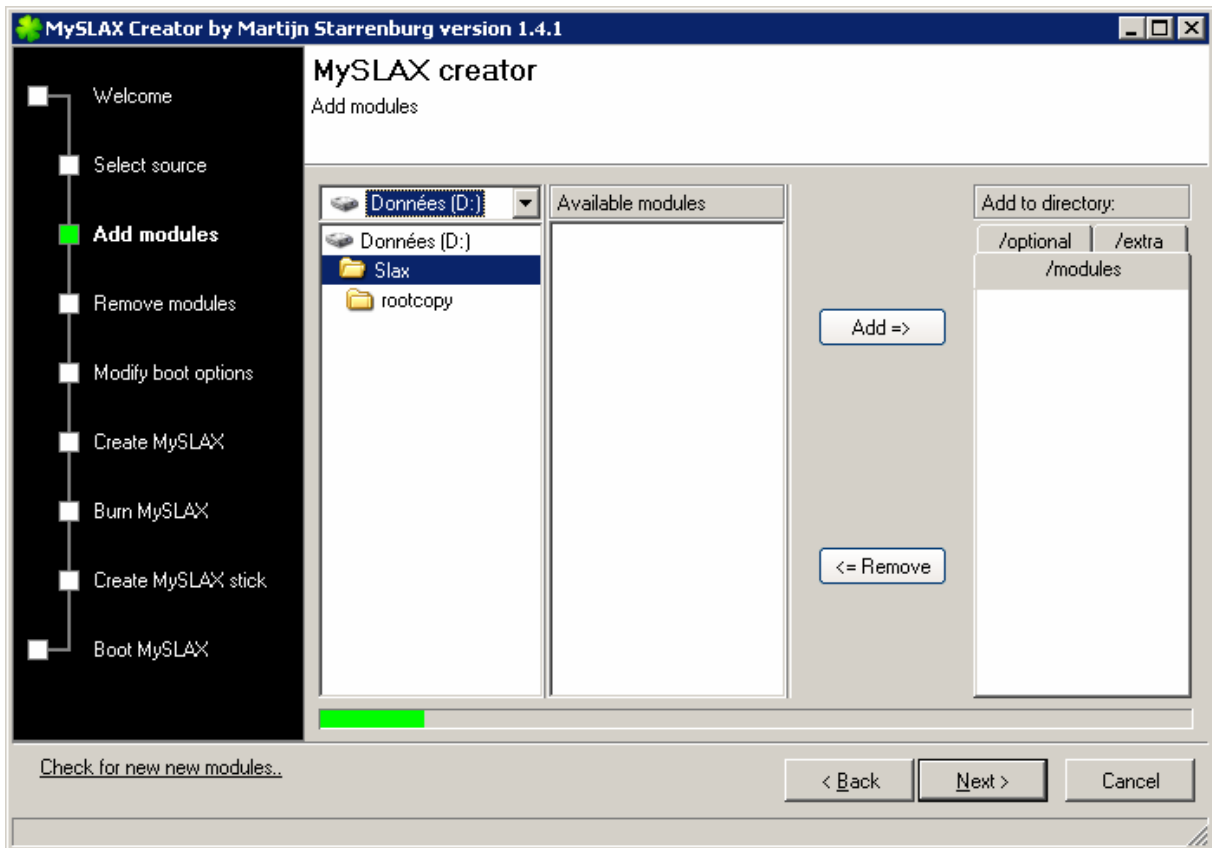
MySLAX Creator by Martijn Starrenburg version 1.4.1

Welcome
Select source
Add modules
Remove modules
Modify boot options
Create MySLAX
Burn MySLAX
Create MySLAX stick
Boot MySLAX

MySLAX creator
Add modules

Données (D:)
Données (D:)
Slax
rootcopy

Available modules

Add =>
<= Remove

Add to directory:
/optional
/extra
/modules

Check for new new modules..

< Back
Next >
Cancel